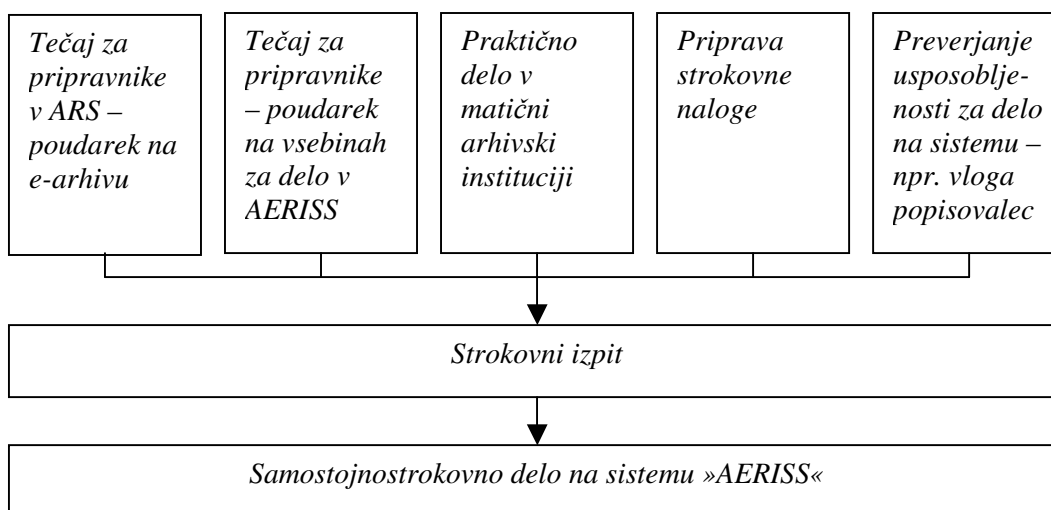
Tečaj za pripravnike v ARS – poudarek na e-arhivu

Tečaj za pripravnike – poudarek na vsebinah za delo v AERISS

Praktično delo v matični arhivski instituciji

Priprava strokovne naloge

Preverjanje usposobljenosti za delo na sistemu – npr. vloga popisovalec

Strokovni izpit

Samostojnostrokovno delo na sistemu »AERISS«